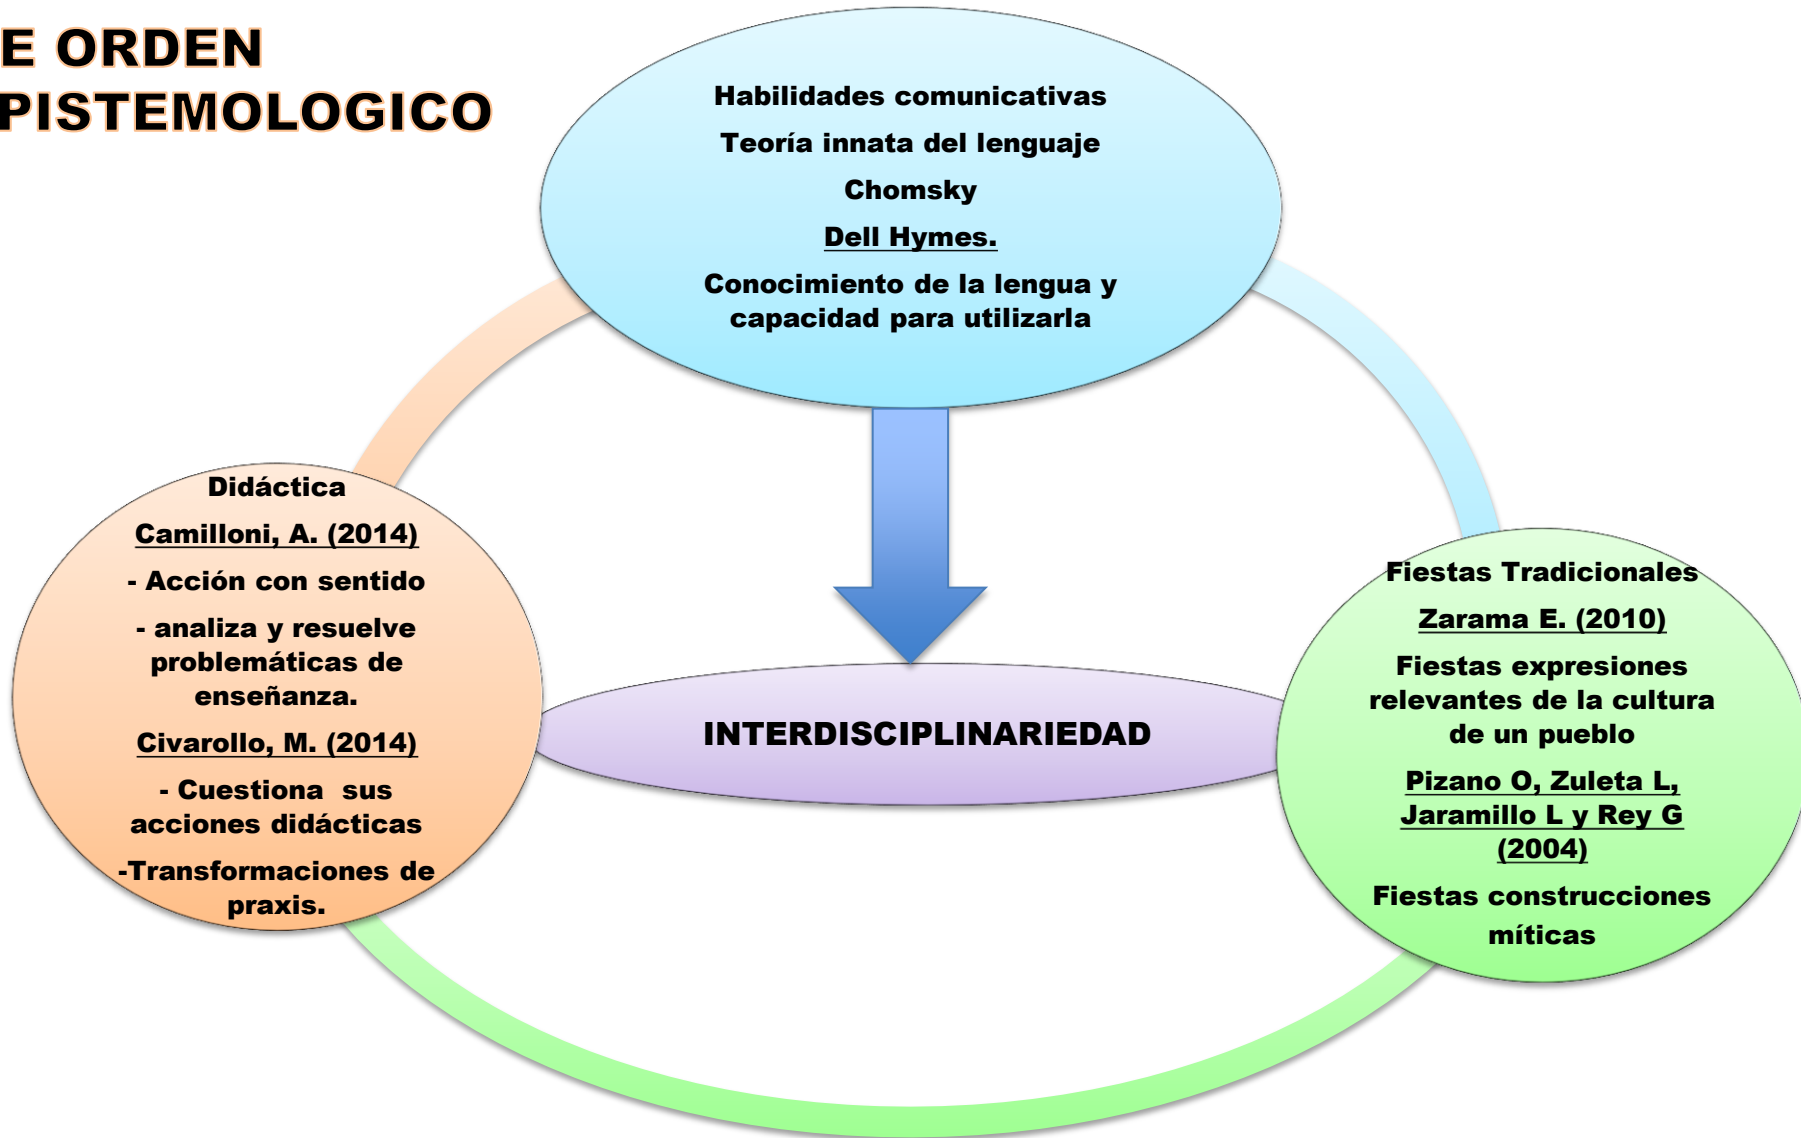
E ORDEN
PISTEMOLOGICO

Habilidades comunicativas

Teoría innata del lenguaje

Chomsky

Dell Hymes.

Conocimiento de la lengua y capacidad para utilizarla

Didáctica

Camilloni, A. (2014)

- Acción con sentido

- analiza y resuelve problemáticas de enseñanza.

Civarollo, M. (2014)

- Cuestiona sus acciones didácticas

-Transformaciones de praxis.

INTERDISCIPLINARIEDAD

Fiestas Tradicionales

Zarama E. (2010)

Fiestas expresiones relevantes de la cultura de un pueblo

Pizano O, Zuleta L, Jaramillo L y Rey G (2004)

Fiestas construcciones míticas